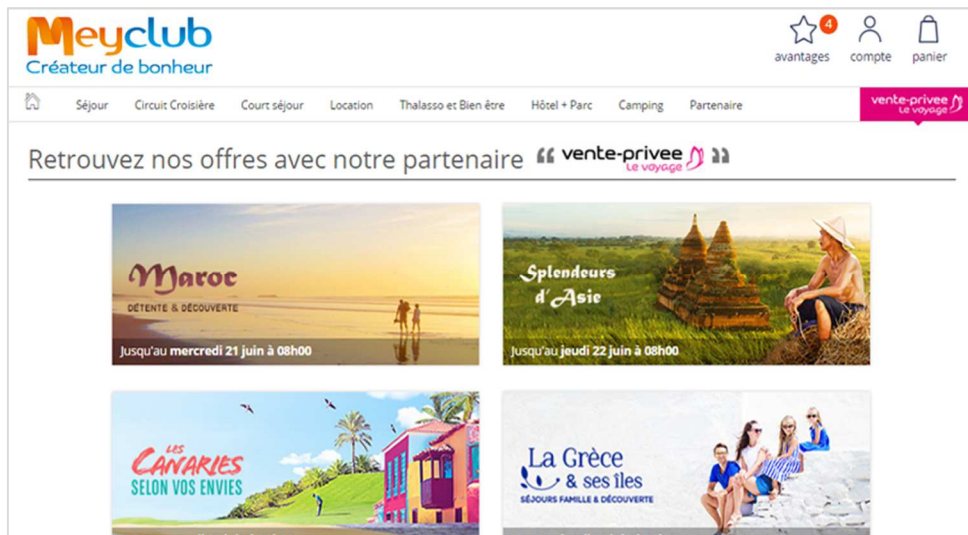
Meyclub
Créateur de bonheur

4
avantages compte panier

Séjour Circuit Croisière Court séjour Location Thalasso et Bien être Hôtel + Parc Camping Partenaire vente-privee Le voyage

Retrouvez nos offres avec notre partenaire « vente-privee Le voyage »

Maroc
DÉTENTE & DÉCOUVERTE
Jusqu'au mercredi 21 juin à 08h00

Splendeurs d'Asie
Jusqu'au jeudi 22 juin à 08h00

LES CANARIES
SELON VOS ENVIES

La Grèce & ses îles
SÉJOURS FAMILLE & DÉCOUVERTE